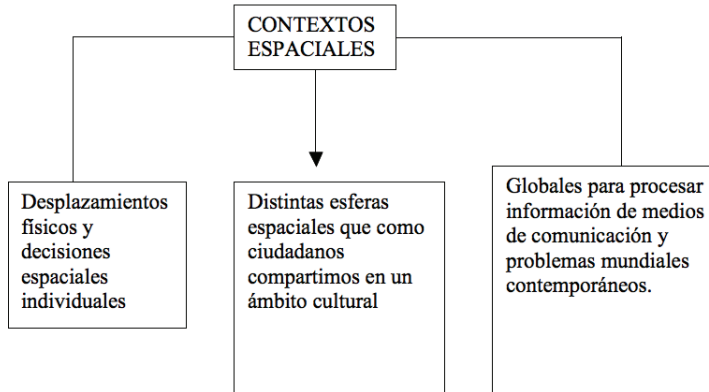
CONTEXTOS ESPACIALES

Desplazamientos físicos y decisiones espaciales individuales

Distintas esferas espaciales que como ciudadanos compartimos en un ámbito cultural

Globales para procesar información de medios de comunicación y problemas mundiales contemporáneos.